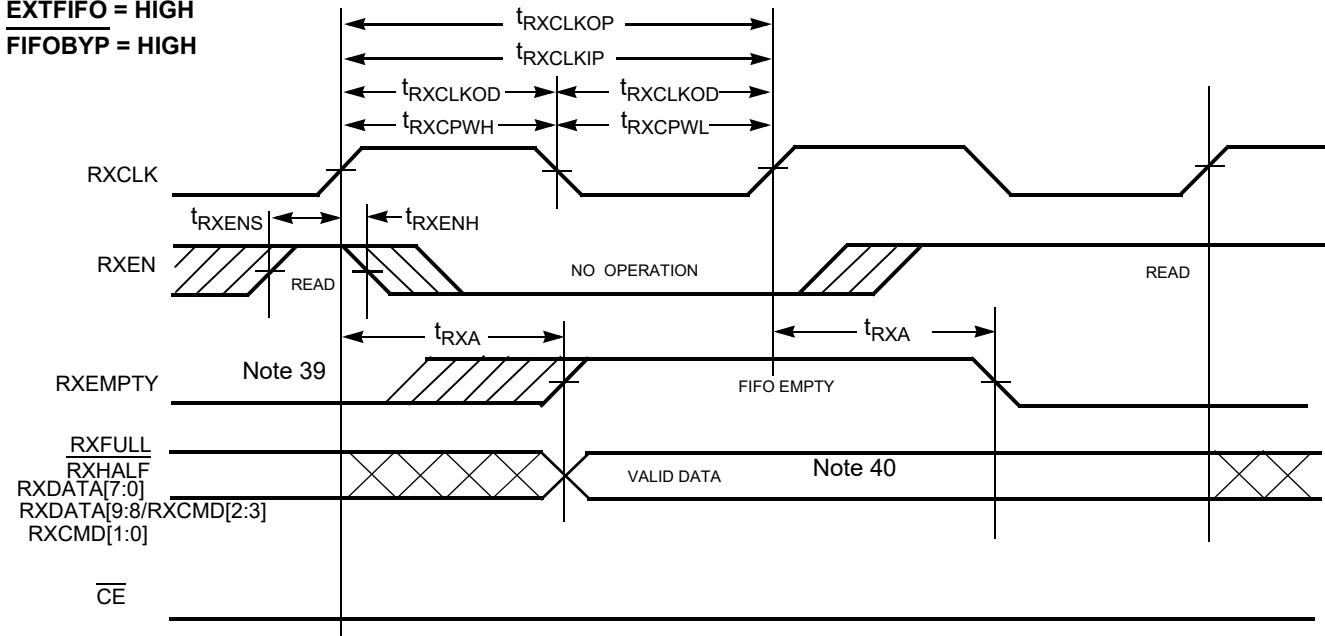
EXTFIFO = HIGH
$\overline{\text{FIFOBYP}}$ = HIGH

$t_{RXCLKOP}$
$t_{RXCLKIP}$
$t_{RXCLKOD}$ $t_{RXCLKOD}$
$t_{RXCPWH}$ $t_{RXCPWL}$

RXCLK

$t_{RXENS}$ $t_{RXENH}$

RXEN
READ
NO OPERATION
READ

$t_{RXA}$
$t_{RXA}$

Note 39
RXEMPTY
FIFO EMPTY

$\overline{\text{RXFULL}}$
$\overline{\text{RXHALF}}$
RXDATA[7:0]
RXDATA[9:8/RXCMD[2:3]
RXCMD[1:0]
VALID DATA
Note 40

$\overline{\text{CE}}$